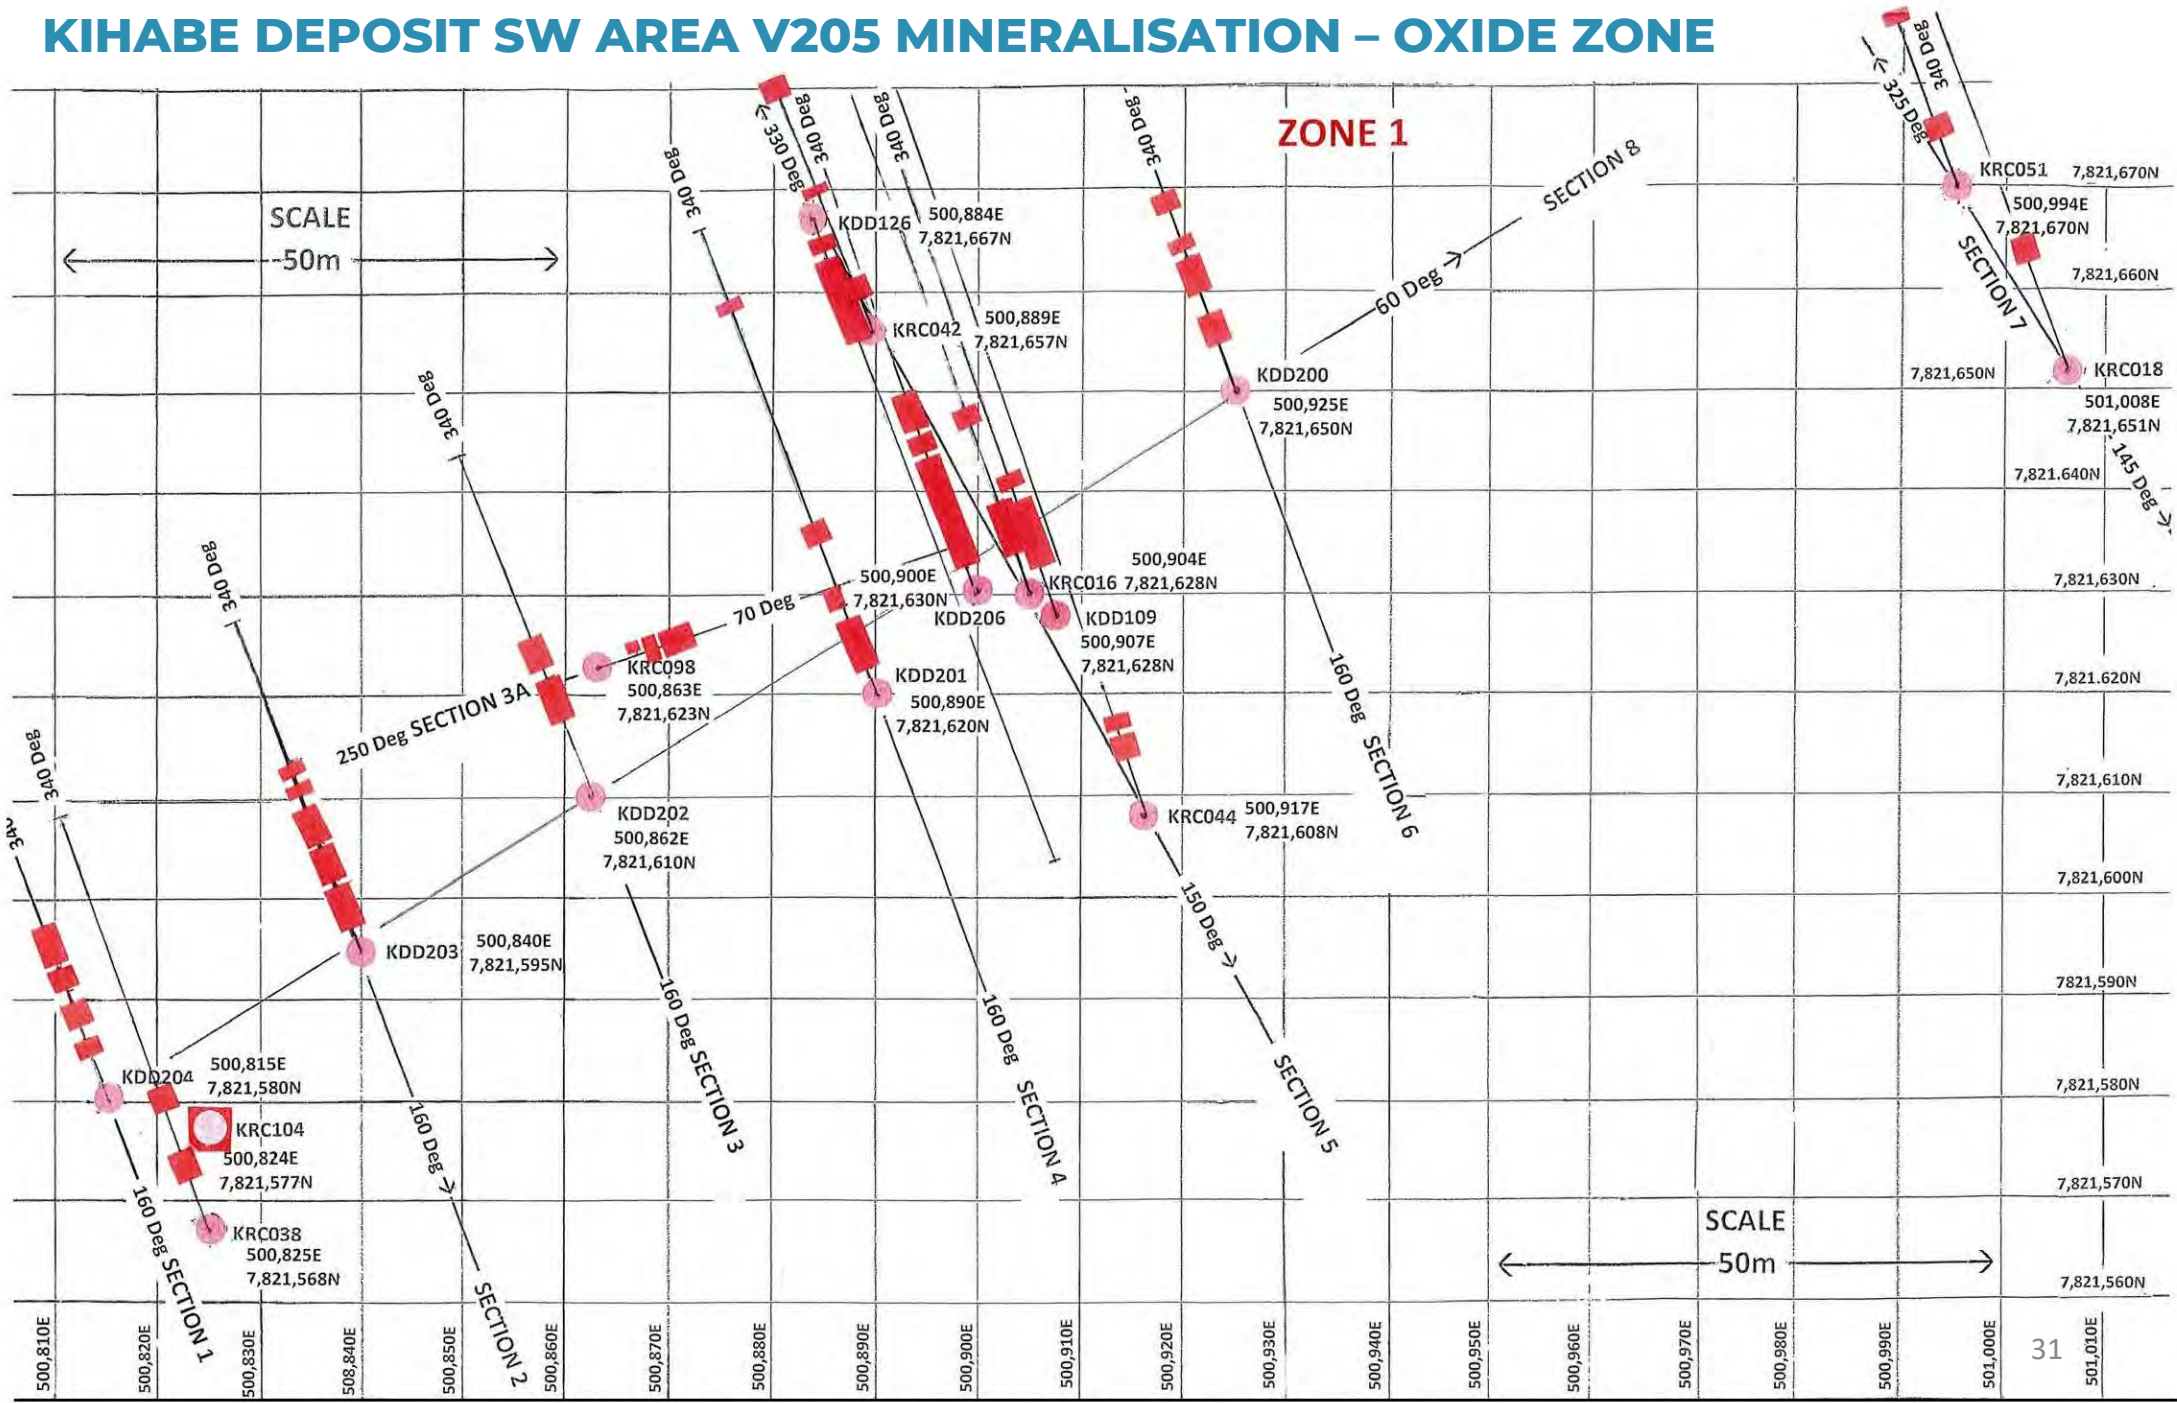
KIHABE DEPOSIT SW AREA V205 MINERALISATION – OXIDE ZONE

ZONE 1

SCALE
50m

330 Deg
340 Deg
340 Deg
340 Deg
340 Deg
340 Deg
325 Deg
340 Deg

KDD126 500,884E 7,821,667N
KRC042 500,889E 7,821,657N
KDD200 500,925E 7,821,650N
KRC051 7,821,670N
500,994E 7,821,670N
7,821,660N
SECTION 8
60 Deg
SECTION 7
KRC018 7,821,650N
501,008E 7,821,651N
7,821.640N
145 Deg
340 Deg
340 Deg

500,904E
KRC016 7,821,628N
500,900E 7,821,630N
70 Deg
KDD206
KDD109 500,907E 7,821,628N
KRC098 500,863E 7,821,623N
KDD201 500,890E 7,821,620N
250 Deg SECTION 3A
160 Deg SECTION 6
7,821,630N
7,821,620N
7,821,610N
KDD202 500,862E 7,821,610N
KRC044 500,917E 7,821,608N
7,821,600N
KDD203 500,840E 7,821,595N
150 Deg
7821,590N
160 Deg SECTION 3
160 Deg SECTION 4
SECTION 5
KDD204 500,815E 7,821,580N
7,821,580N
KRC104 500,824E 7,821,577N
160 Deg
7,821,570N
160 Deg SECTION 1
KRC038 500,825E 7,821,568N
SECTION 2
SCALE
50m
7,821,560N

500,810E
500,820E
500,830E
508,840E
500,850E
500,860E
500,870E
500,880E
500,890E
500,900E
500,910E
500,920E
500,930E
500,940E
500,950E
500,960E
500,970E
500,980E
500,990E
501,000E
31
501,010E